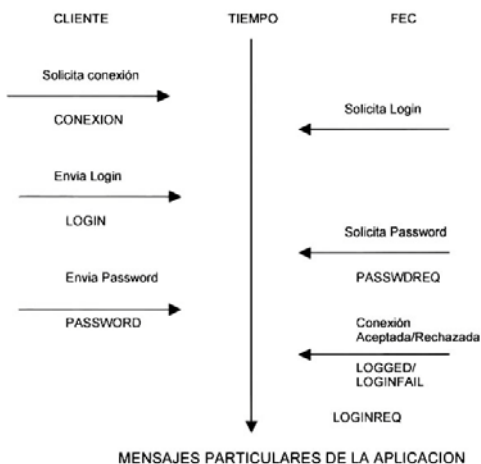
CLIENTE

TIEMPO

FEC

Solicita conexión

CONEXION

Solicita Login

Envia Login

LOGIN

Solicita Password

PASSWDREQ

Envia Password

PASSWORD

Conexión Aceptada/Rechazada

LOGGED/ LOGINFAIL

LOGINREQ

MENSAJES PARTICULARES DE LA APLICACION